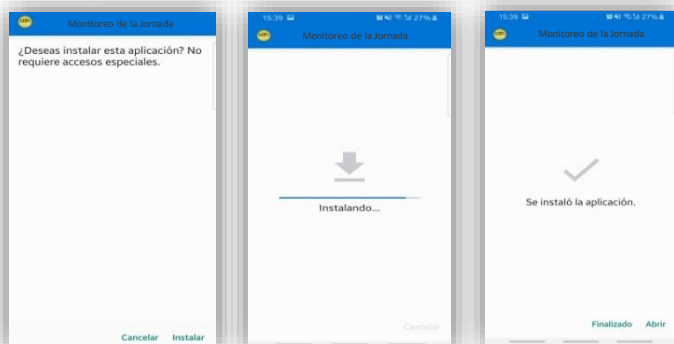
Monitoreo de la Jornada

¿Deseas instalar esta aplicación? No requiere accesos especiales.

Cancelar Instalar

15:39 27%

Monitoreo de la Jornada

Instalando...

Cancelar

15:39 27%

Monitoreo de la Jornada

Se instaló la aplicación.

Finalizado Abrir